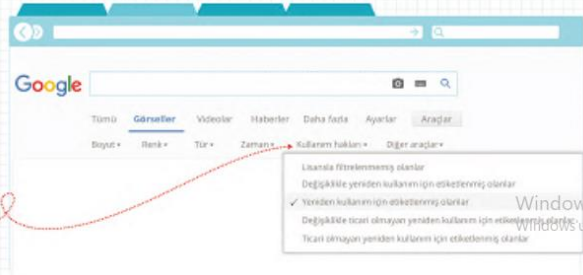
Google

Tümü Görseller Videolar Haberler Daha fazla Ayarlar Araçlar

Boyut ▾ Renk ▾ Tür ▾ Zaman ▾ Kullanım hakları ▾ Diğer araçlar ▾

Lisansla filtrelenmemiş olanlar

Değişiklikle yeniden kullanım için etiketlenmiş olanlar

✓ Yeniden kullanım için etiketlenmiş olanlar

Değişiklikle ticari olmayan yeniden kullanım için etiketlenmiş olanlar

Ticari olmayan yeniden kullanım için etiketlenmiş olanlar

Windows
Windows'u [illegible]